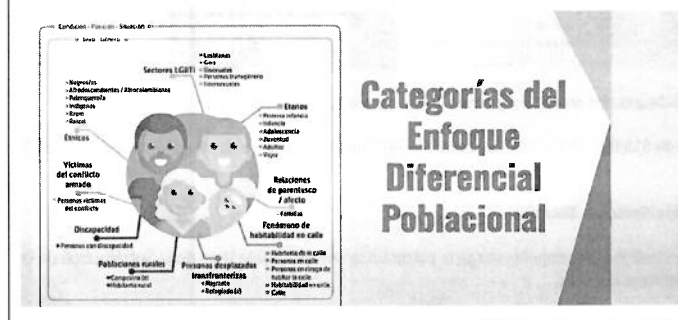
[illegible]

Sectores LGBTI
• Lesbianas
• Gays
• Bisexuales
• Personas transgénero
• Intersexuales

• Negros(as)
• Afrodescendientes / Afrocolombianas
• Palenqueros(a)
• Indígenas
• Raizal
• Rrom
Étnicos

Etarios
• Primera infancia
• Infancia
• Adolescencia
• Juventud
• Adultez
• Vejez

Víctimas del conflicto armado
• Personas víctimas del conflicto

Relaciones de parentesco / afecto
• Familias

Discapacidad
• Personas con discapacidad

Fenómeno de habitabilidad en calle
• Habitante de la calle
• Personas en calle
• Personas en riesgo de habitar la calle
• Habitabilidad en calle
• Calle

Poblaciones rurales
• Campesina del habitante rural

Personas desplazadas transfronterizas
• Migrante
• Refugiado(a)

Categorías del Enfoque Diferencial Poblacional